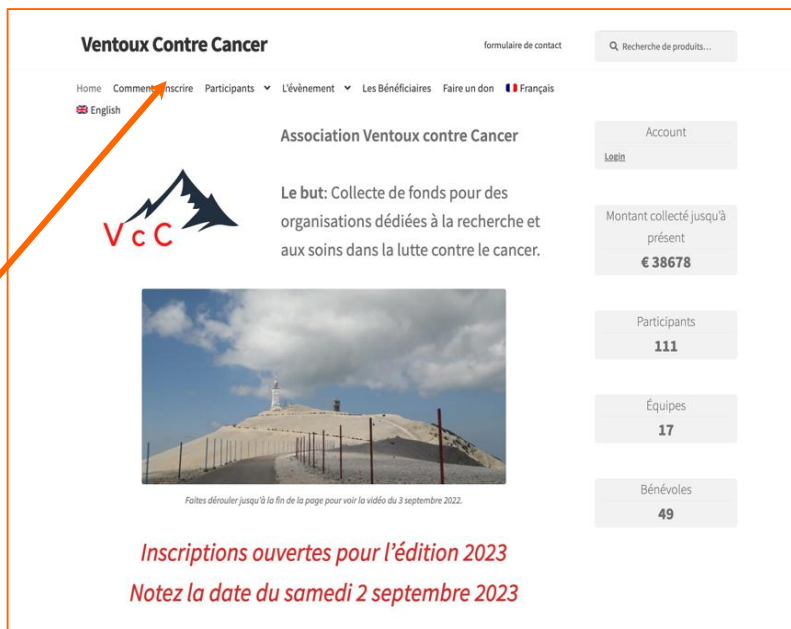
Ventoux Contre Cancer

formulaire de contact

Recherche de produits...

Home Comment s'inscrire Participants L'évènement Les Bénéficiaires Faire un don Français English

Association Ventoux contre Cancer

VcC

Le but: Collecte de fonds pour des organisations dédiées à la recherche et aux soins dans la lutte contre le cancer.

Faites dérouler jusqu'à la fin de la page pour voir la vidéo du 3 septembre 2022.

Inscriptions ouvertes pour l'édition 2023

Notez la date du samedi 2 septembre 2023

Account

Login

Montant collecté jusqu'à présent

€ 38678

Participants

111

Équipes

17

Bénévoles

49